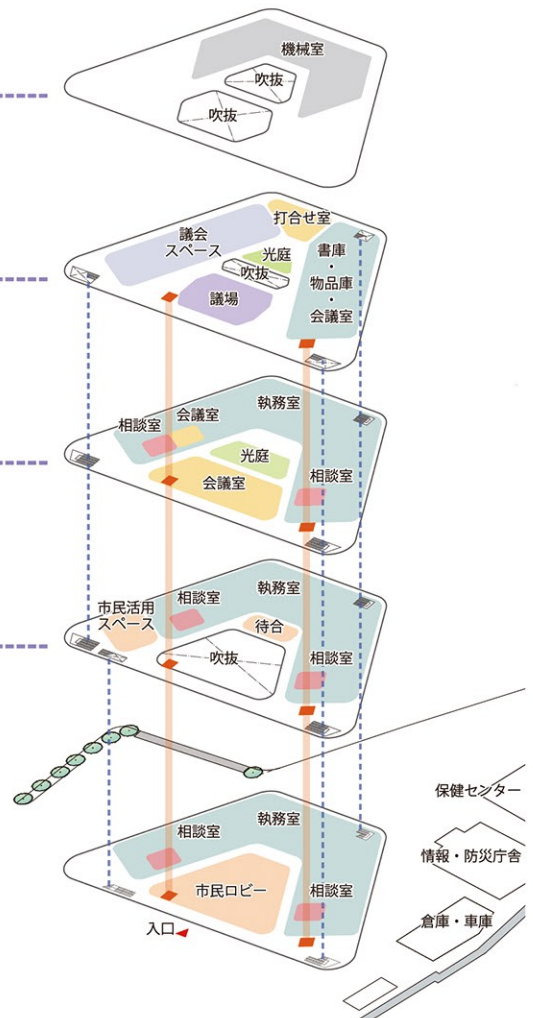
機械室
吹抜
吹抜

打合せ室
議会
スペース
光庭
吹抜
書庫
・
物品庫
・
会議室
議場

相談室
会議室
執務室
光庭
会議室
相談室

執務室
市民活用
スペース
相談室
待合
吹抜
相談室

保健センター
執務室
相談室
情報・防災庁舎
市民ロビー
相談室
倉庫・車庫
入口